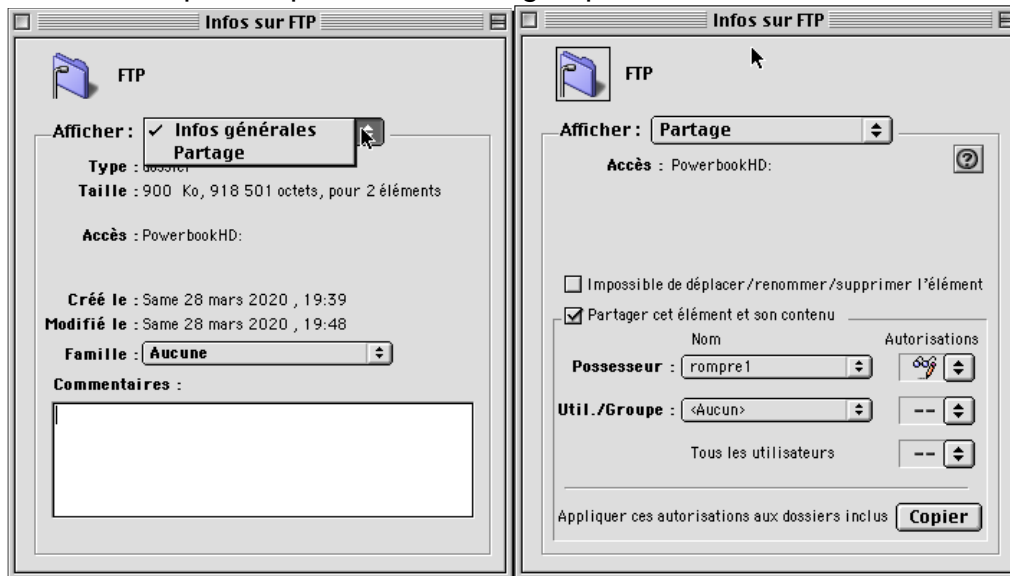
Infos sur FTP

FTP

Afficher : ✓ Infos générales
Partage

Type : dossier

Taille : 900 Ko, 918 501 octets, pour 2 éléments

Accès : PowerbookHD:

Créé le : Same 28 mars 2020 , 19:39

Modifié le : Same 28 mars 2020 , 19:48

Famille : Aucune

Commentaires :

Infos sur FTP

FTP

Afficher : Partage

Accès : PowerbookHD:

Impossible de déplacer/renommer/supprimer l'élément

Partager cet élément et son contenu

Nom

Autorisations

Possesseur : rompre1

Util./Groupe : <Aucun>

--

Tous les utilisateurs

--

Appliquer ces autorisations aux dossiers inclus

Copier